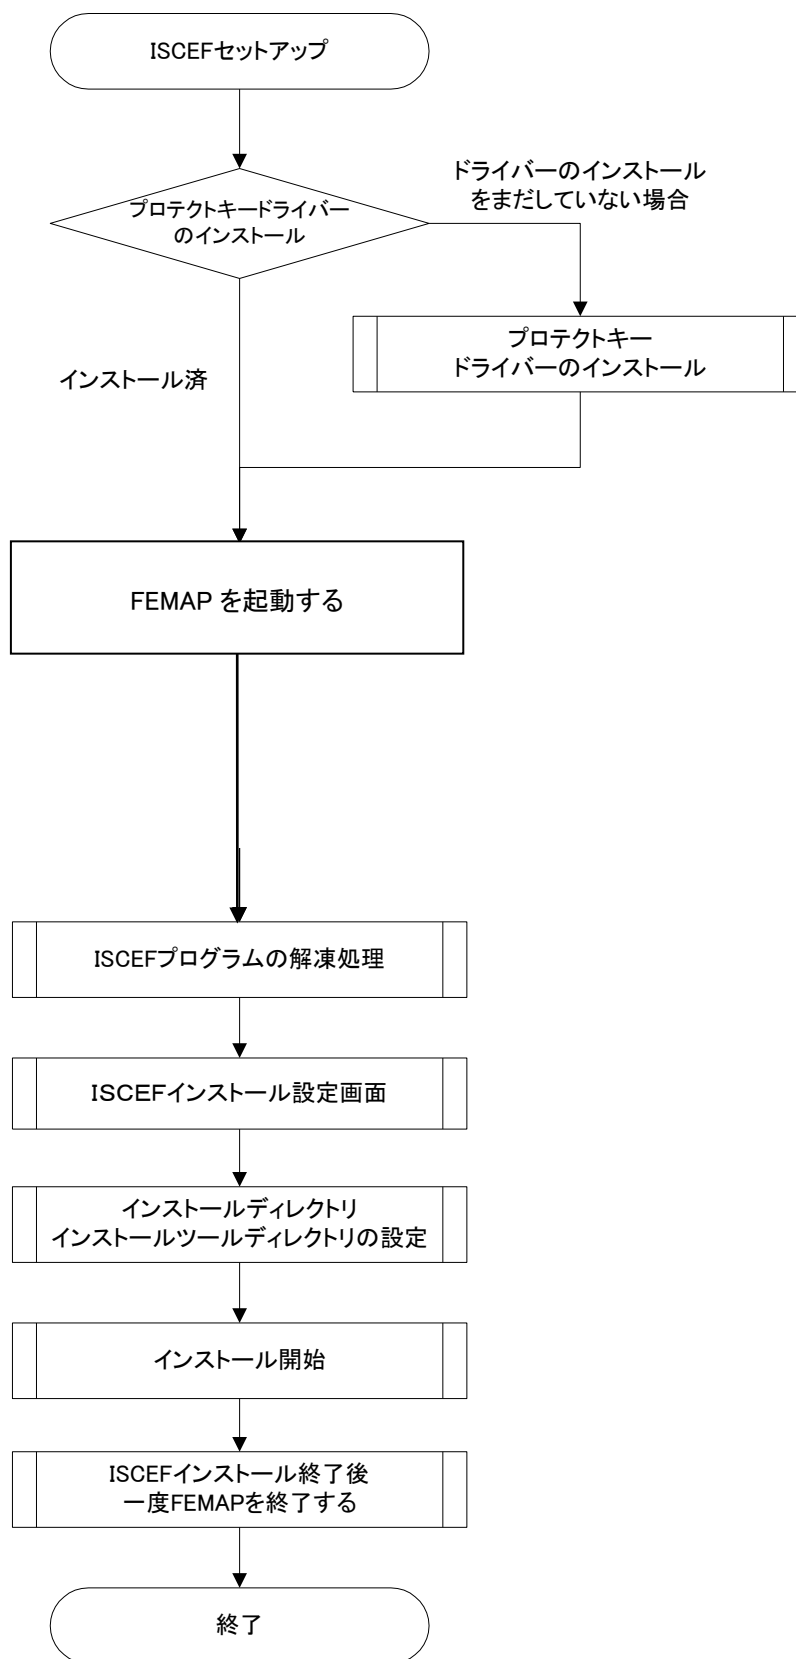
ISCEFセットアップ

プロテクトキードライバーのインストール

ドライバーのインストールをまだしていない場合

プロテクトキー
ドライバーのインストール

インストール済

FEMAP を起動する

ISCEFプログラムの解凍処理

ISCEFインストール設定画面

インストールディレクトリ
インストールツールディレクトリの設定

インストール開始

ISCEFインストール終了後
一度FEMAPを終了する

終了